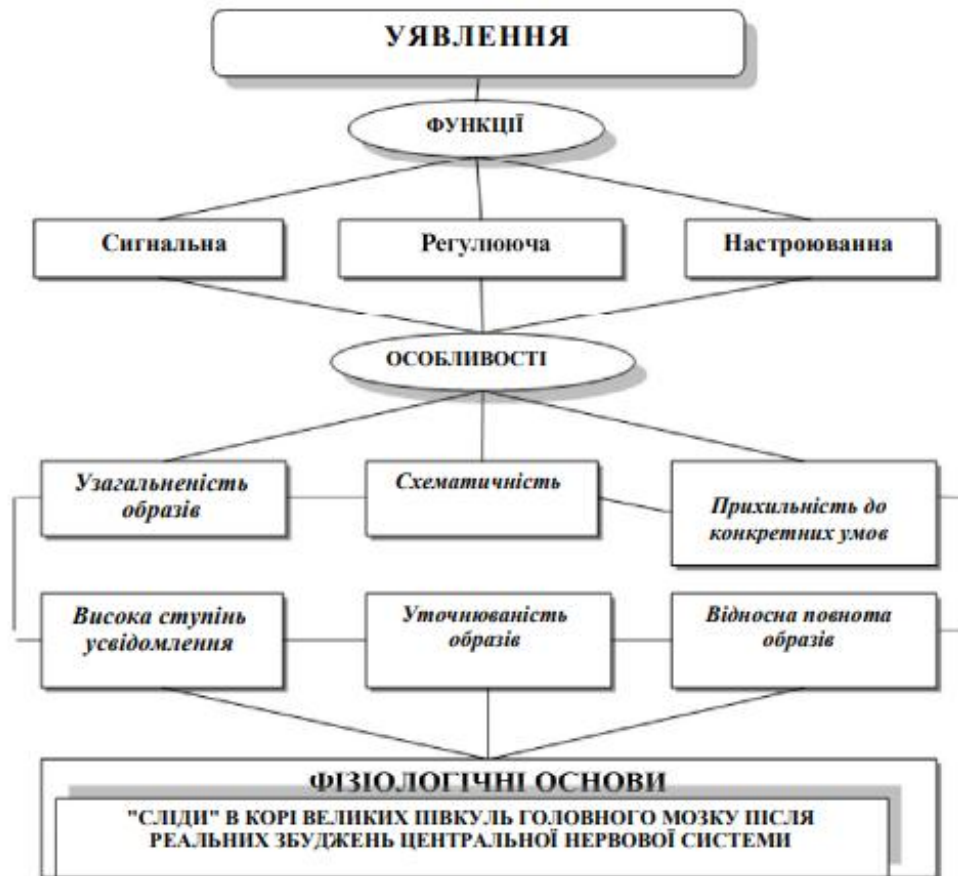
УЯВЛЕННЯ

ФУНКЦІЇ

Сигнальна

Регулююча

Настроювання

ОСОБЛИВОСТІ

Узагальненість образів

Схематичність

Прихильність до конкретних умов

Висока ступінь усвідомлення

Уточнюваність образів

Відносна повнота образів

ФІЗІОЛОГІЧНІ ОСНОВИ

"СЛІДИ" В КОРІ ВЕЛИКИХ ПІВКУЛЬ ГОЛОВНОГО МОЗКУ ПІСЛЯ РЕАЛЬНИХ ЗБУДЖЕНЬ ЦЕНТРАЛЬНОЇ НЕРВОВОЇ СИСТЕМИ